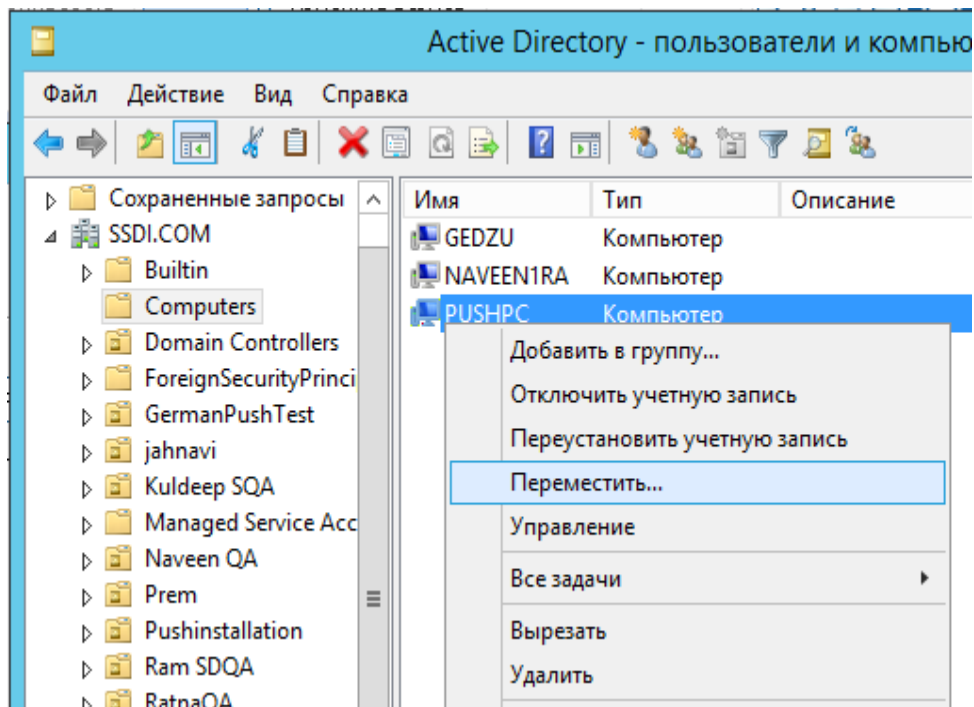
Active Directory - пользователи и компью

Файл Действие Вид Справка

Сохраненные запросы
SSDI.COM
Builtin
Computers
Domain Controllers
ForeignSecurityPrinci
GermanPushTest
jahnavi
Kuldeep SQA
Managed Service Acc
Naveen QA
Prem
Pushinstallation
Ram SDQA
RatnaQA

| Имя | Тип | Описание |
|---|---|---|
| GEDZU | Компьютер | |
| NAVEEN1RA | Компьютер | |
| PUSHPC | Компьютер | |

Добавить в группу...
Отключить учетную запись
Переустановить учетную запись
Переместить...
Управление
Все задачи
Вырезать
Удалить